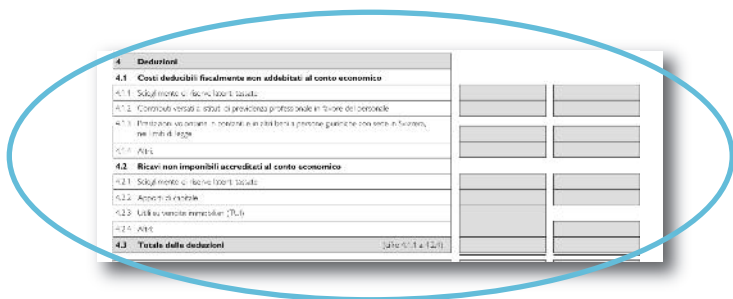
4 Deduzioni

4.1 Costi deducibili fiscalmente non addebitati al conto economico

4.1.1 Scioglimento di riserve latenti tassate

4.1.2 Contributi versati a istituti di previdenza professionale in favore del personale

4.1.3 Prestazioni volontarie in contanti e in altri beni a persone giuridiche con sede in Svizzero, nei limiti di legge

4.1.4 Altri

4.2 Ricavi non imponibili accreditati al conto economico

4.2.1 Scioglimento di riserve latenti tassate

4.2.2 Apporti di capitale

4.2.3 Utili su vendita immobiliari (TUI)

4.2.4 Altri

4.3 Totale delle deduzioni (cifre 4.1.1 a 4.2.4)